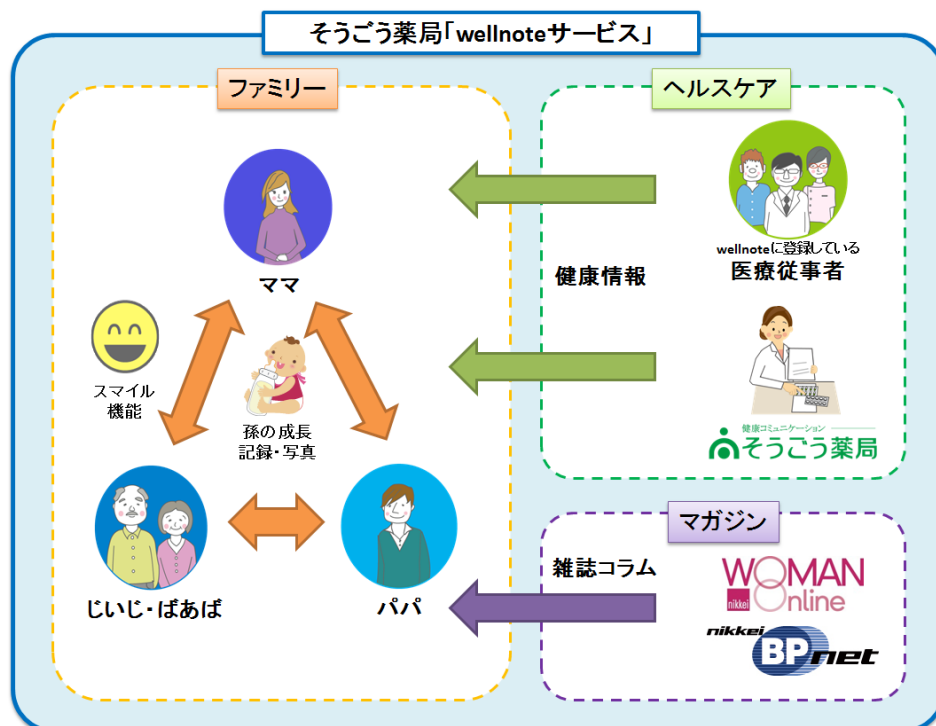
そうごう薬局「wellnoteサービス」

ファミリー

ママ

スマイル機能

孫の成長記録・写真

じいじ・ばあば

パパ

ヘルスケア

健康情報

wellnoteに登録している
医療従事者

健康コミュニケーション
そうごう薬局

マガジン

雑誌コラム

WOMAN nikkei Online

nikkei BPnet